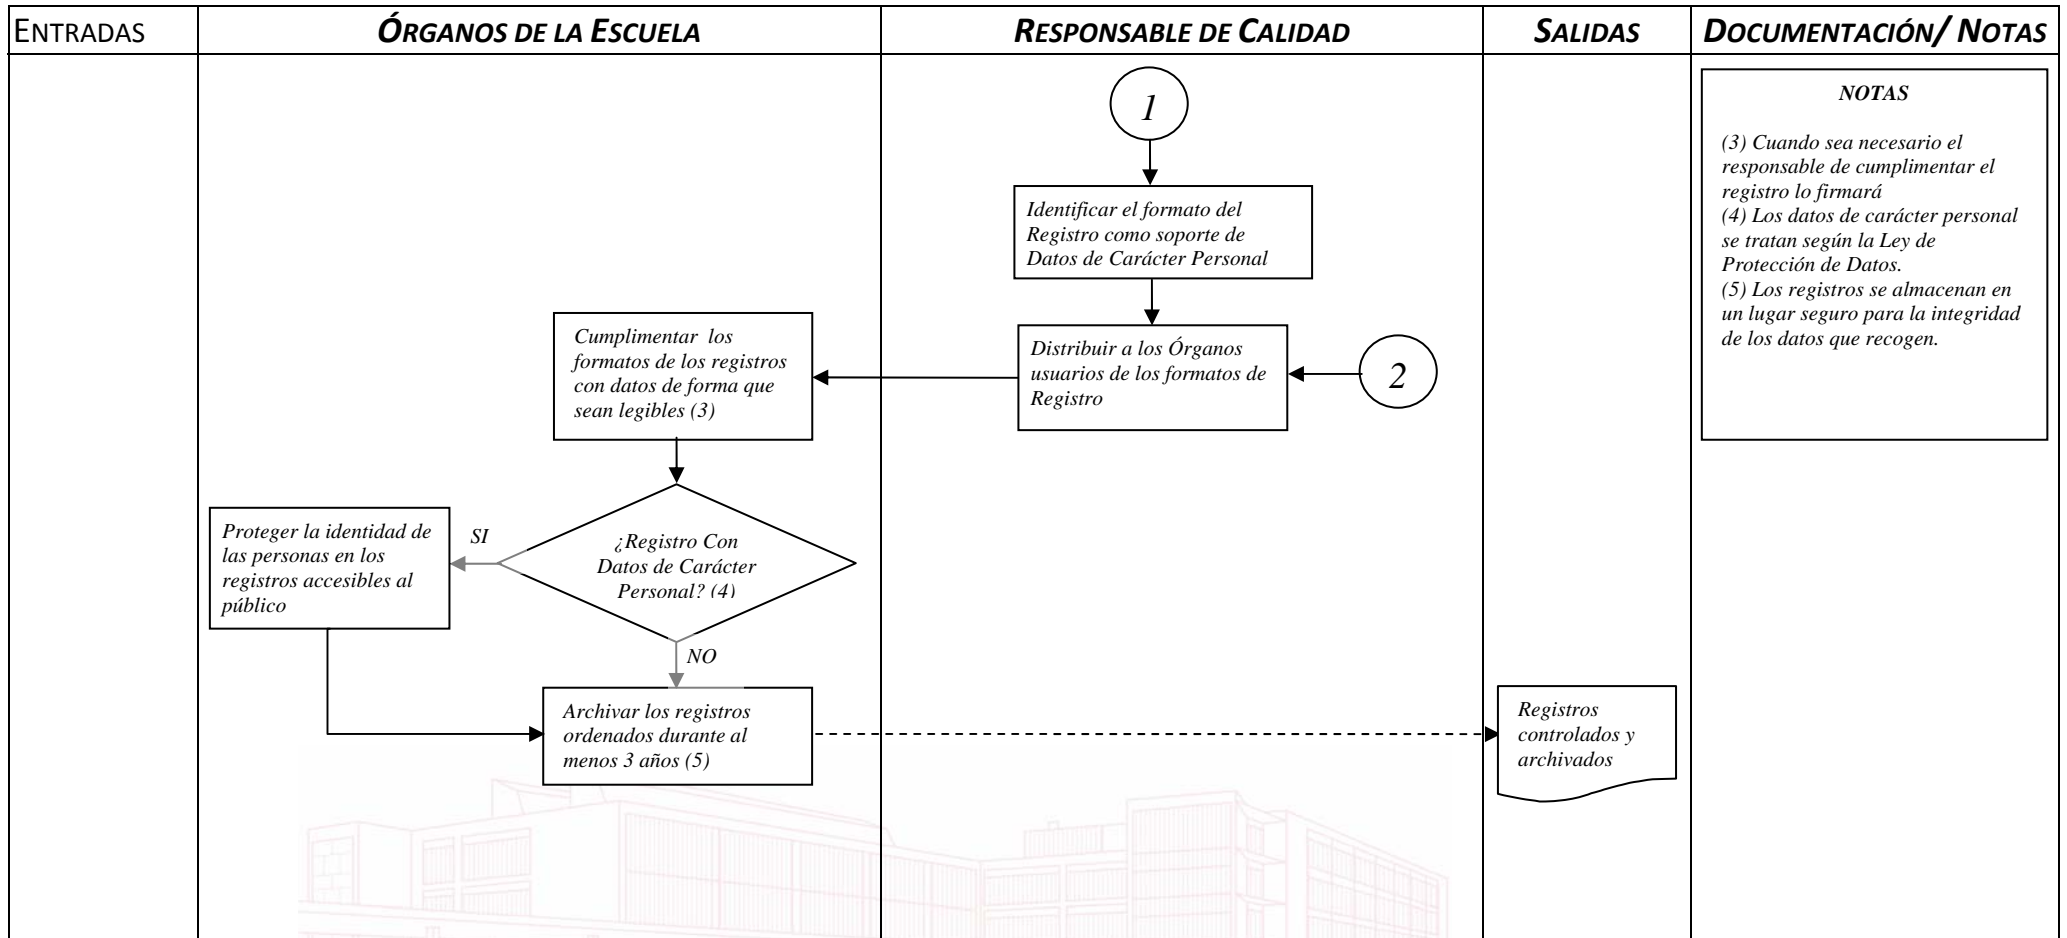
ENTRADAS | ÓRGANOS DE LA ESCUELA | RESPONSABLE DE CALIDAD | SALIDAS | DOCUMENTACIÓN/ NOTAS

1

Identificar el formato del Registro como soporte de Datos de Carácter Personal

Distribuir a los Órganos usuarios de los formatos de Registro

2

Cumplimentar los formatos de los registros con datos de forma que sean legibles (3)

¿Registro Con Datos de Carácter Personal? (4)

SI

Proteger la identidad de las personas en los registros accesibles al público

NO

Archivar los registros ordenados durante al menos 3 años (5)

Registros controlados y archivados

NOTAS

(3) Cuando sea necesario el responsable de cumplimentar el registro lo firmará
(4) Los datos de carácter personal se tratan según la Ley de Protección de Datos.
(5) Los registros se almacenan en un lugar seguro para la integridad de los datos que recogen.